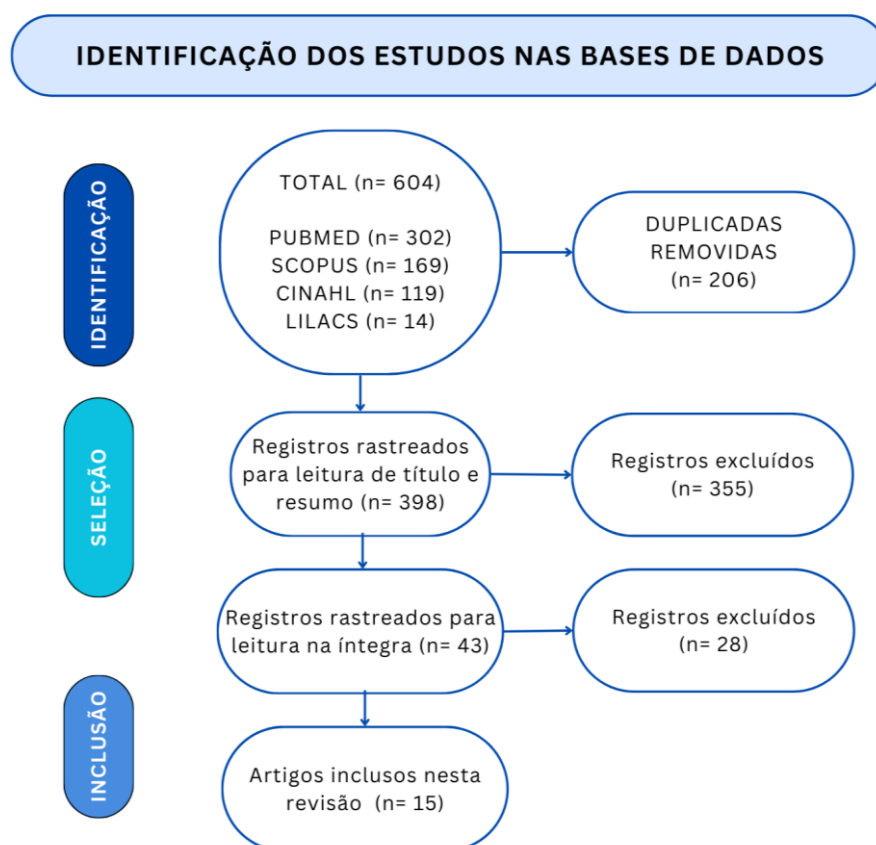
IDENTIFICAÇÃO DOS ESTUDOS NAS BASES DE DADOS

IDENTIFICAÇÃO

TOTAL (n= 604)

PUBMED (n= 302)
SCOPUS (n= 169)
CINAHL (n= 119)
LILACS (n= 14)

DUPLICADAS REMOVIDAS (n= 206)

SELEÇÃO

Registros rastreados para leitura de título e resumo (n= 398)

Registros excluídos (n= 355)

Registros rastreados para leitura na íntegra (n= 43)

Registros excluídos (n= 28)

INCLUSÃO

Artigos inclusos nesta revisão (n= 15)